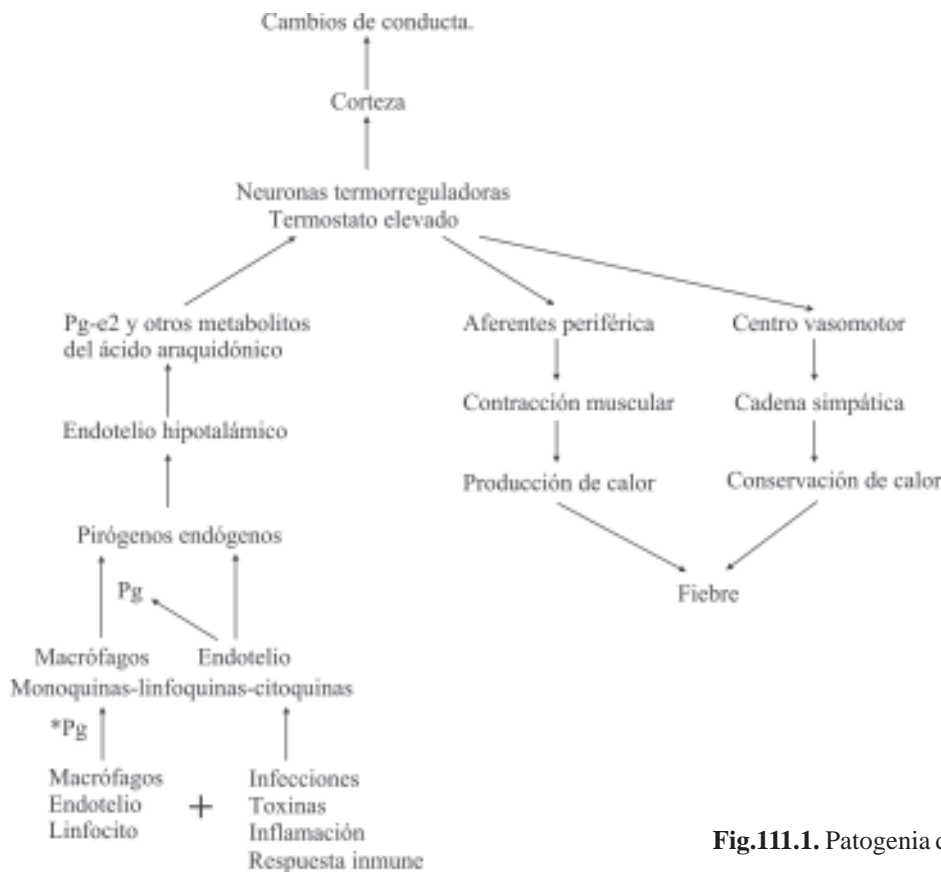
Cambios de conducta.

Corteza

Neuronas termorreguladoras
Termostato elevado

Pg-e2 y otros metabolitos
del ácido araquidónico

Endotelio hipotalámico

Pirógenos endógenos

Pg

Macrófagos
Endotelio
Monoquinas-linfoquinas-citoquinas

*Pg

Macrófagos
Endotelio
Linfocito

+

Infecciones
Toxinas
Inflamación
Respuesta inmune

Aferentes periférica

Contracción muscular

Producción de calor

Centro vasomotor

Cadena simpática

Conservación de calor

Fiebre

Fig.111.1. Patogenia d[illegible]